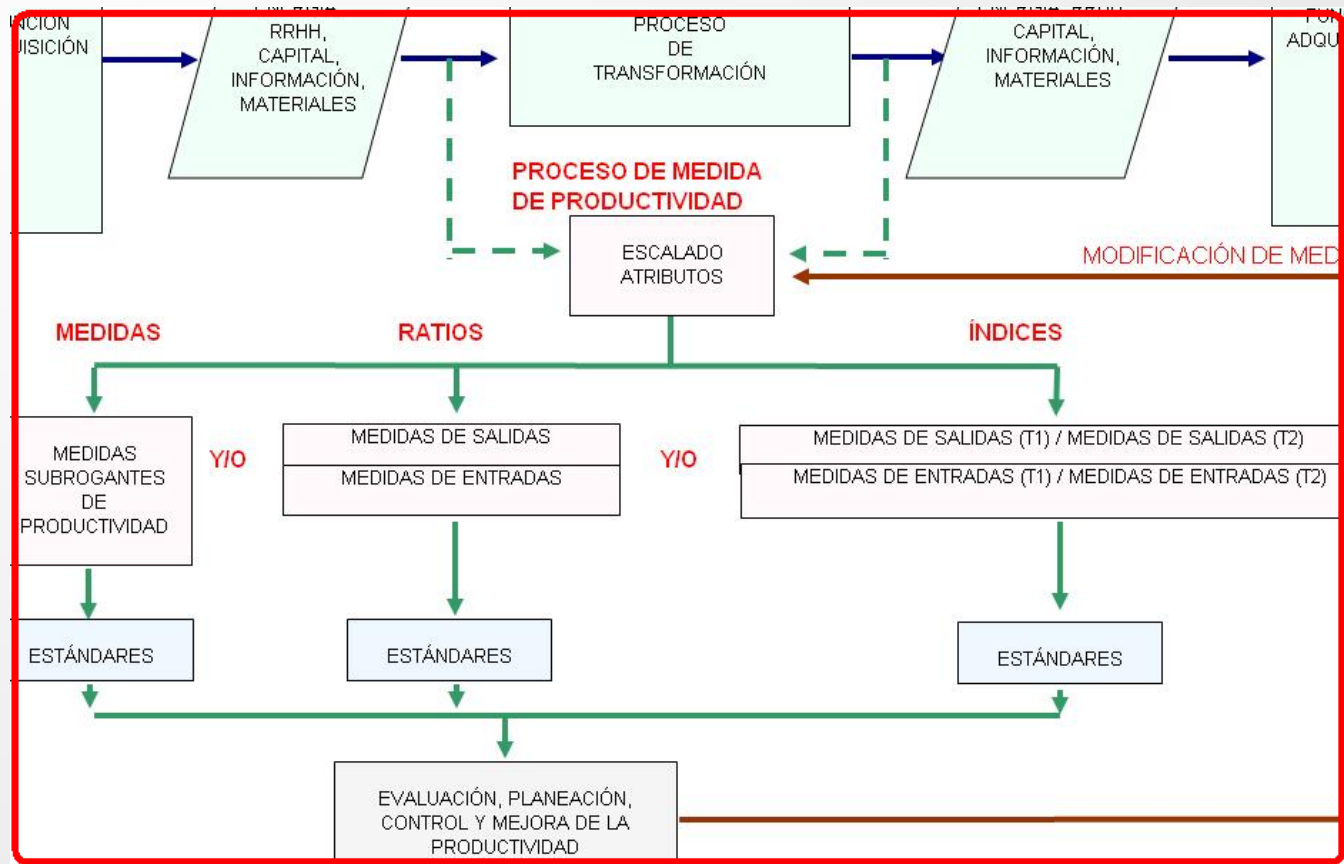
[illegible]CION
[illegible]UISICIÓN

RRHH,
CAPITAL,
INFORMACIÓN,
MATERIALES

PROCESO
DE
TRANSFORMACIÓN

CAPITAL,
INFORMACIÓN,
MATERIALES

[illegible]
ADQU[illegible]

PROCESO DE MEDIDA
DE PRODUCTIVIDAD

ESCALADO
ATRIBUTOS

MODIFICACIÓN DE MED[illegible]

MEDIDAS

RATIOS

ÍNDICES

MEDIDAS
SUBROGANTES
DE
PRODUCTIVIDAD

Y/O

MEDIDAS DE SALIDAS

MEDIDAS DE ENTRADAS

Y/O

MEDIDAS DE SALIDAS (T1) / MEDIDAS DE SALIDAS (T2)

MEDIDAS DE ENTRADAS (T1) / MEDIDAS DE ENTRADAS (T2)

ESTÁNDARES

ESTÁNDARES

ESTÁNDARES

EVALUACIÓN, PLANEACIÓN,
CONTROL Y MEJORA DE LA
PRODUCTIVIDAD